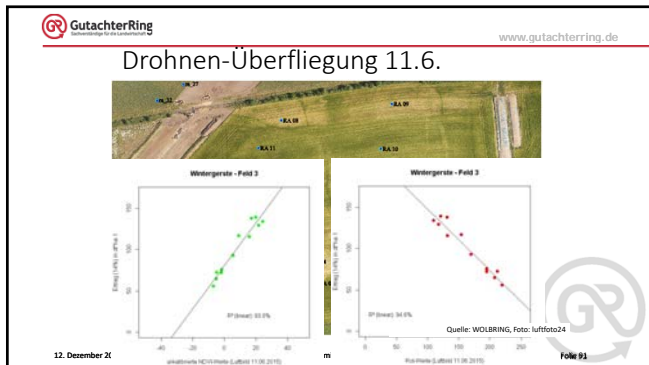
GutachterRing
Sachverständige für die Landwirtschaft

www.gutachterring.de

Drohnen-Überfliegung 11.6.

RA 37
RA 38
RA 09
RA 08
RA 11
RA 10

Wintergerste - Feld 3

150
100
50
0

Ertrag (14%) in dt*ha-1

R² (linear): 93.3%

-40 -20 0 20 40

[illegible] NDVI-Werte (Luftbild 11.06.2015)

Wintergerste - Feld 3

150
100
50
0

Ertrag (14%) in dt*ha-1

R² (linear): 94.6%

100 150 200 250

Rot-Werte (Luftbild 11.06.2015)

Quelle: WOLBRING, Foto: luftfoto24

12. Dezember 2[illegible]

Folie 91